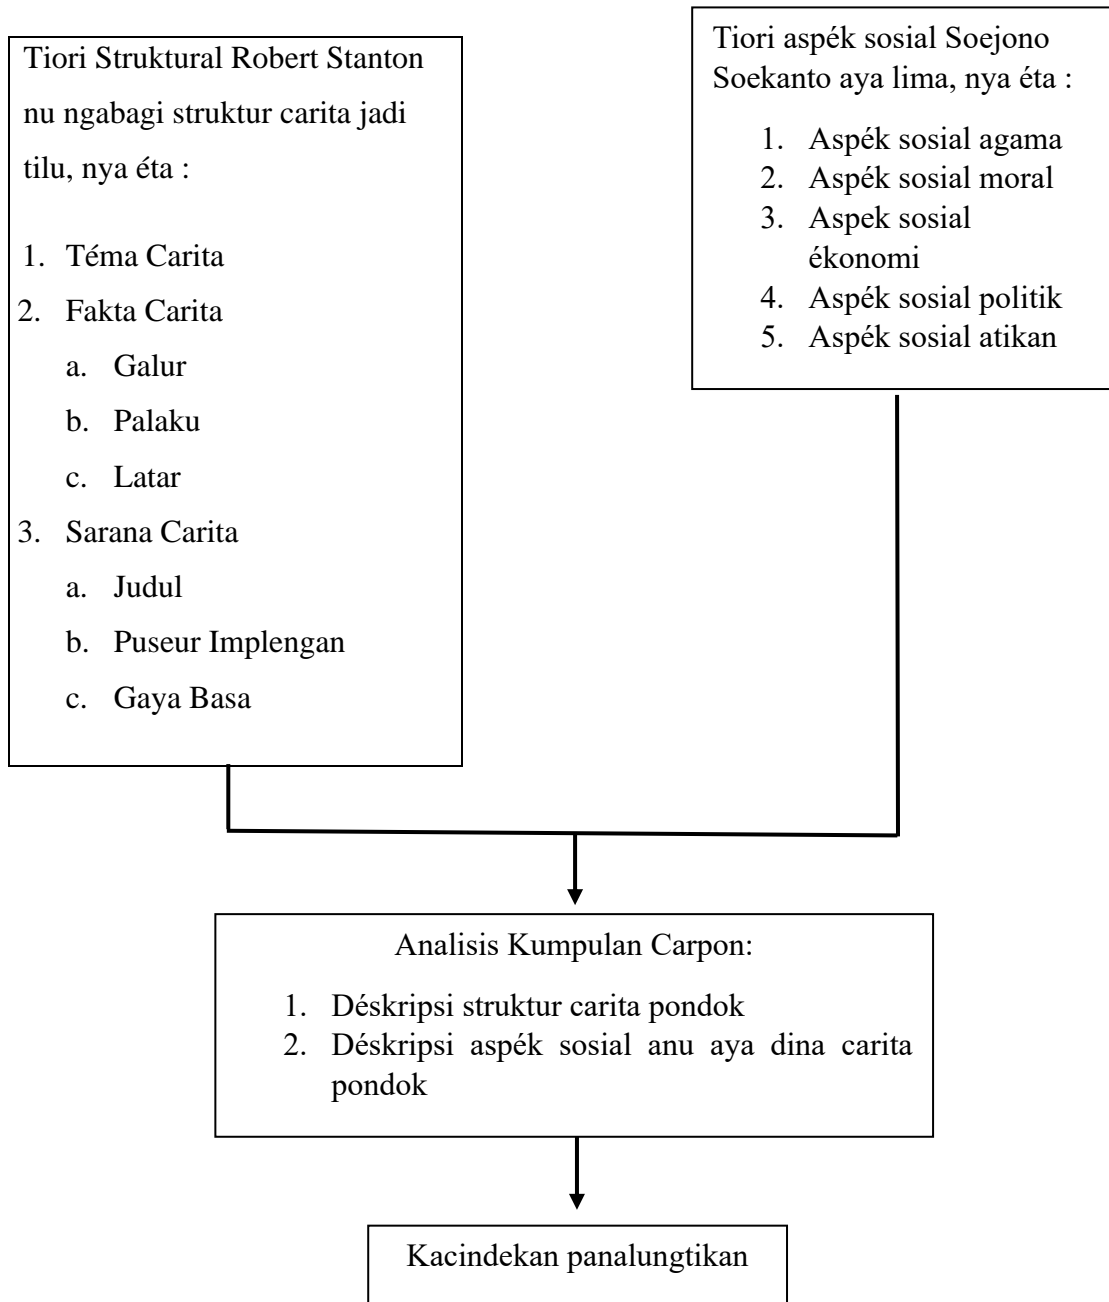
Tiori Struktural Robert Stanton nu ngabagi struktur carita jadi tilu, nya éta :

1. Téma Carita
2. Fakta Carita
   a. Galur
   b. Palaku
   c. Latar
3. Sarana Carita
   a. Judul
   b. Puseur Implengan
   c. Gaya Basa

Tiori aspék sosial Soejono Soekanto aya lima, nya éta :

1. Aspék sosial agama
2. Aspék sosial moral
3. Aspek sosial ékonomi
4. Aspék sosial politik
5. Aspék sosial atikan

Analisis Kumpulan Carpon:

1. Déskripsi struktur carita pondok
2. Déskripsi aspék sosial anu aya dina carita pondok

Kacindekan panalungtikan